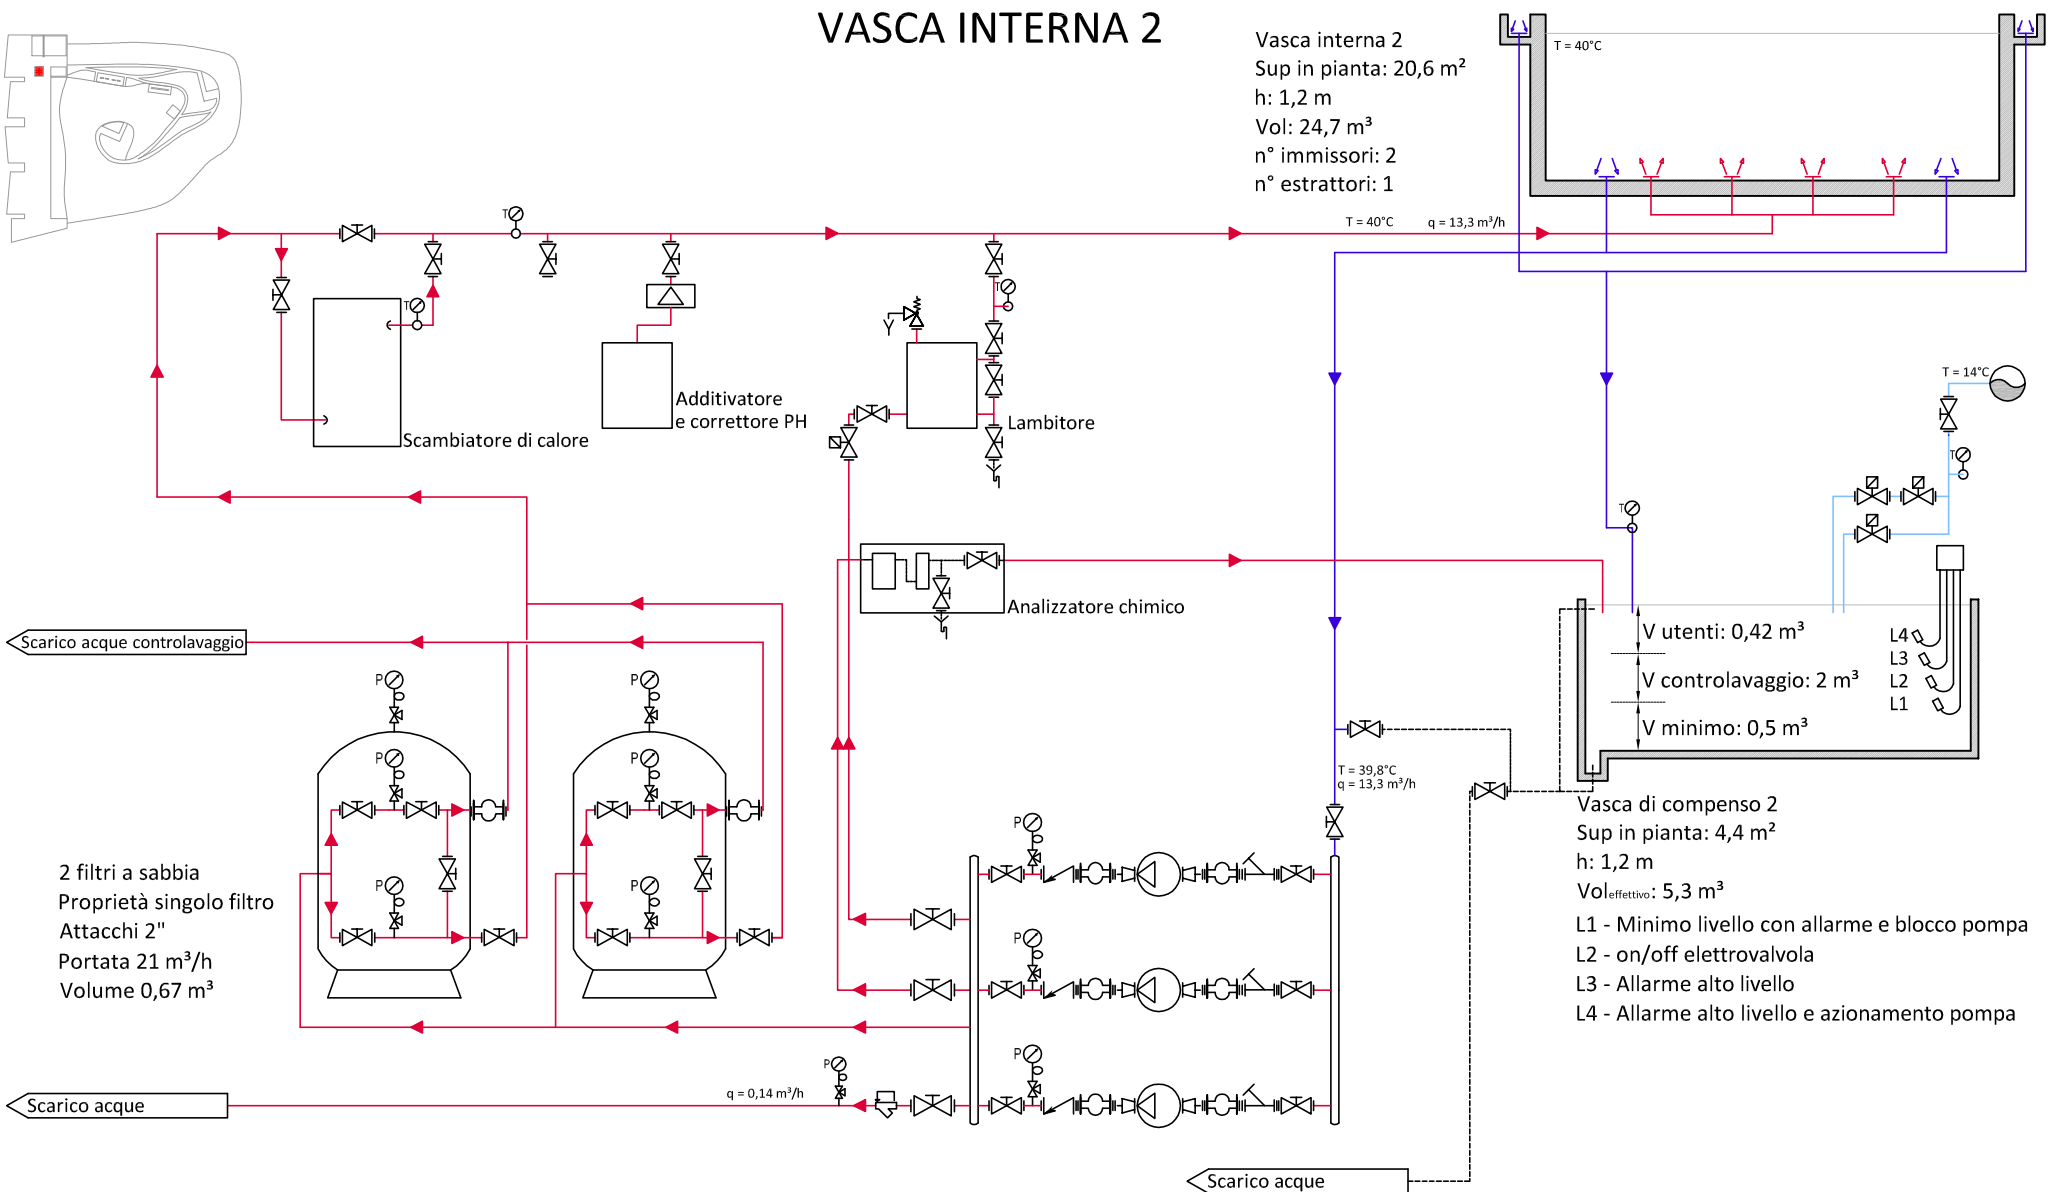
VASCA INTERNA 2

Vasca interna 2
Sup in pianta: 20,6 m²
h: 1,2 m
Vol: 24,7 m³
n° immissori: 2
n° estrattori: 1

T = 40°C

T

T = 40°C q = 13,3 m³/h

T

T

Additivatore
e correttore PH

Scambiatore di calore

Lambitore

T = 14°C

T

T

Analizzatore chimico

Scarico acque controlavaggio

V utenti: 0,42 m³
V controlavaggio: 2 m³
V minimo: 0,5 m³

L4
L3
L2
L1

P
P
P
P
P
P

T = 39,8°C
q = 13,3 m³/h

Vasca di compenso 2
Sup in pianta: 4,4 m²
h: 1,2 m
Vol$_{effettivo}$: 5,3 m³
L1 - Minimo livello con allarme e blocco pompa
L2 - on/off elettrovalvola
L3 - Allarme alto livello
L4 - Allarme alto livello e azionamento pompa

2 filtri a sabbia
Proprietà singolo filtro
Attacchi 2"
Portata 21 m³/h
Volume 0,67 m³

P
P
P
P

Scarico acque

q = 0,14 m³/h

Scarico acque